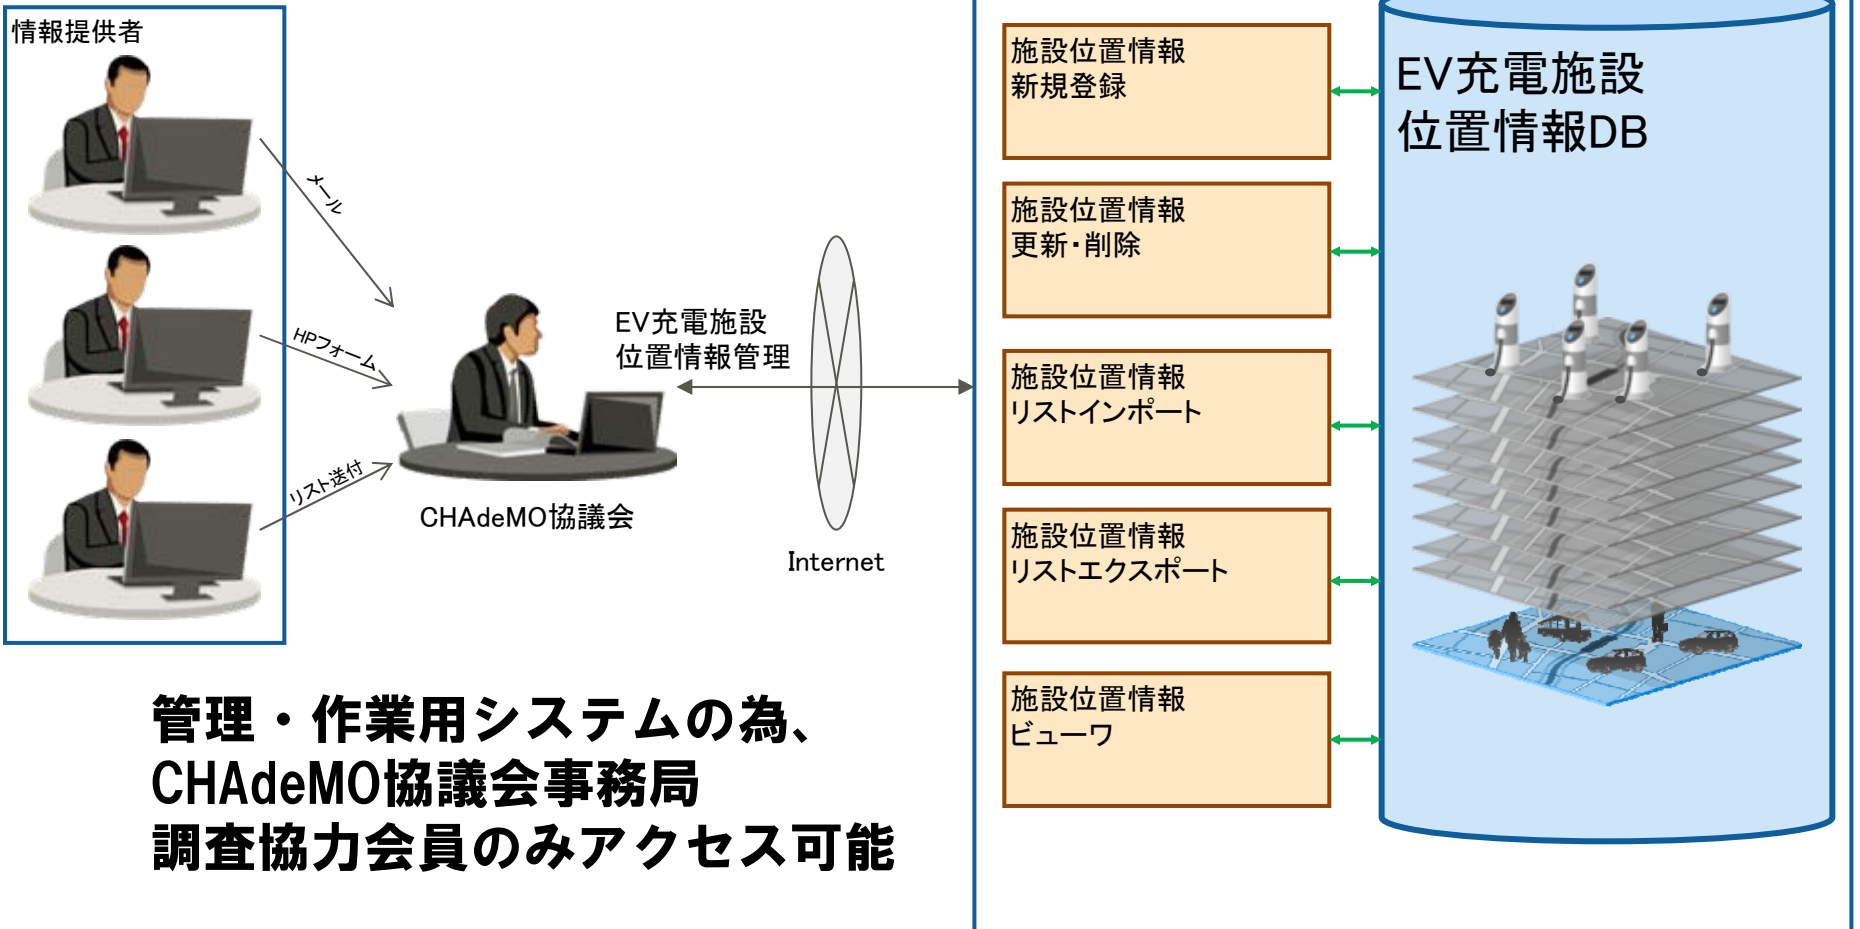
情報提供者

メール

HPフォーム

リスト送付

EV充電施設
位置情報管理

CHAdeMO協議会

Internet

施設位置情報
新規登録

施設位置情報
更新・削除

施設位置情報
リストインポート

施設位置情報
リストエクスポート

施設位置情報
ビューワ

EV充電施設
位置情報DB

管理・作業用システムの為、
CHAdeMO協議会事務局
調査協力会員のみアクセス可能